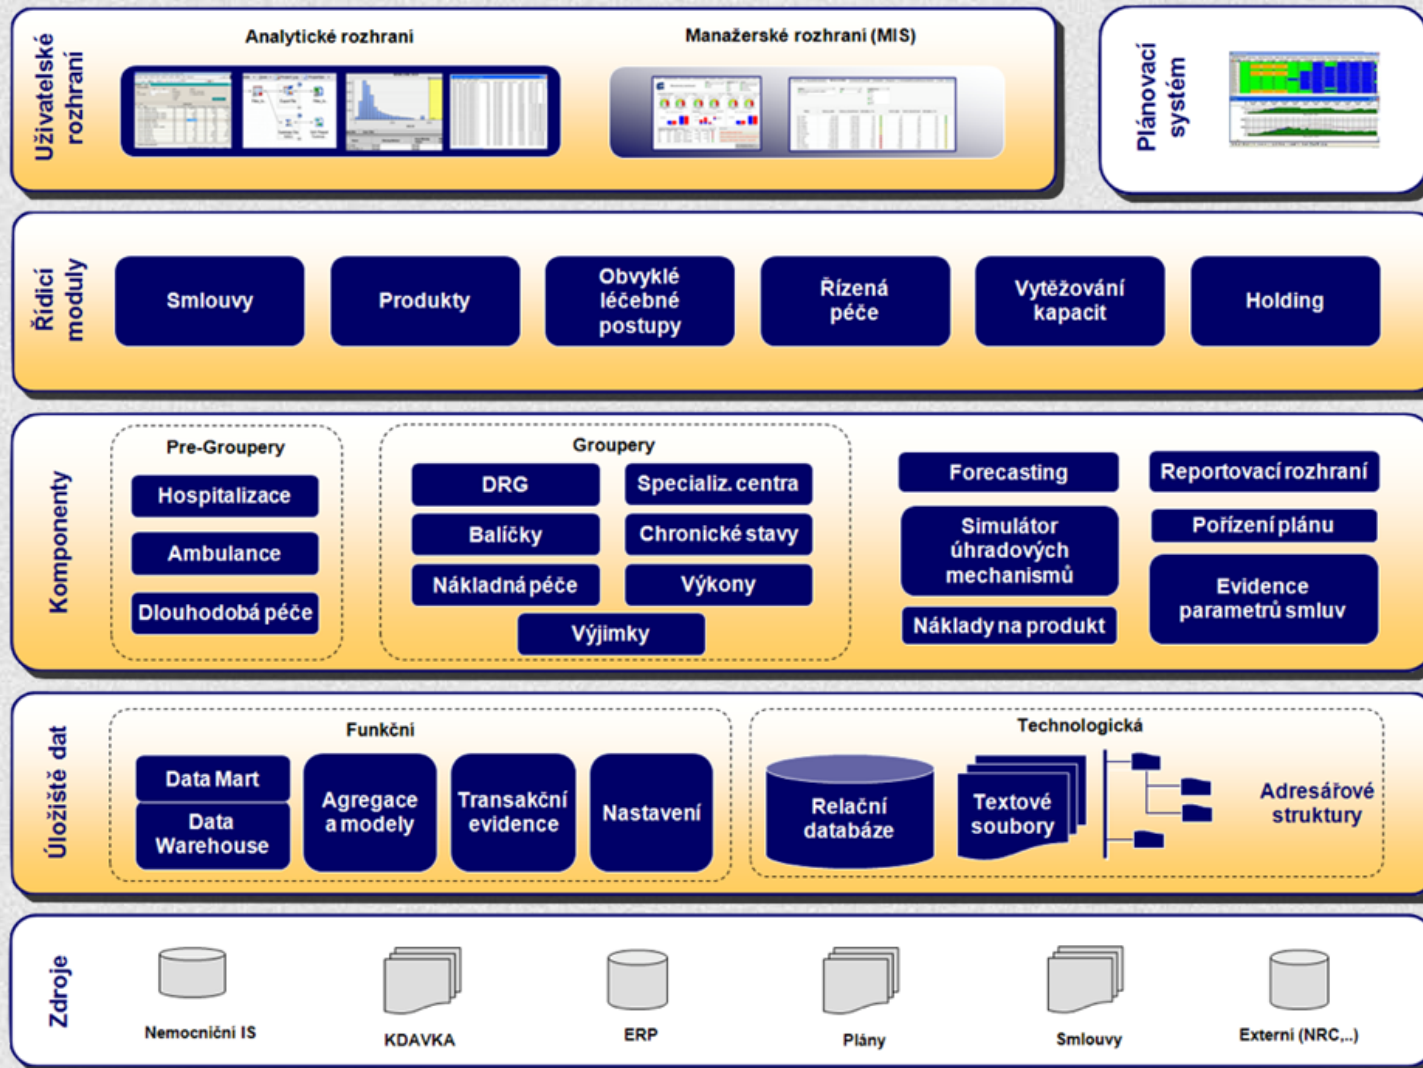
Uživatelské rozhraní

Analytické rozhraní

Manažerské rozhraní (MIS)

Plánovací systém

Řídicí moduly

Smlouvy

Produkty

Obvyklé léčebné postupy

Řízená péče

Vytěžování kapacit

Holding

Komponenty

Pre-Groupery

Hospitalizace

Ambulance

Dlouhodobá péče

Groupery

DRG

Specializ. centra

Balíčky

Chronické stavy

Nákladná péče

Výkony

Výjimky

Forecasting

Simulátor úhradových mechanismů

Náklady na produkt

Reportovací rozhraní

Pořízení plánu

Evidence parametrů smluv

Úložiště dat

Funkční

Data Mart

Data Warehouse

Agregace a modely

Transakční evidence

Nastavení

Technologická

Relační databáze

Textové soubory

Adresářové struktury

Zdroje

Nemocniční IS

KDAVKA

ERP

Plány

Smlouvy

Externí (NRC,..)